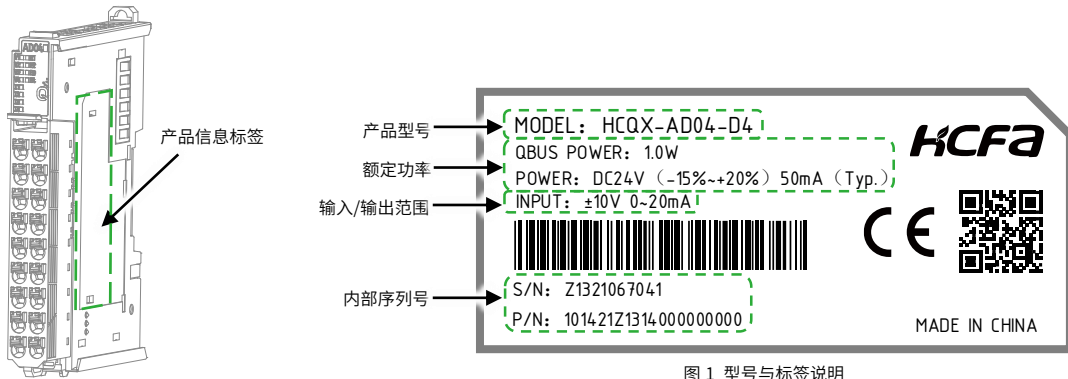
AD04

产品信息标签

产品型号

额定功率

输入/输出范围

内部序列号

MODEL：HCQX-AD04-D4

HCFA

QBUS POWER：1.0W

POWER：DC24V（-15%~+20%）50mA（Typ.）

INPUT：±10V 0~20mA

CE

S/N：Z1321067041

P/N：101421Z1314000000000

MADE IN CHINA

图 1 型号与标签说明